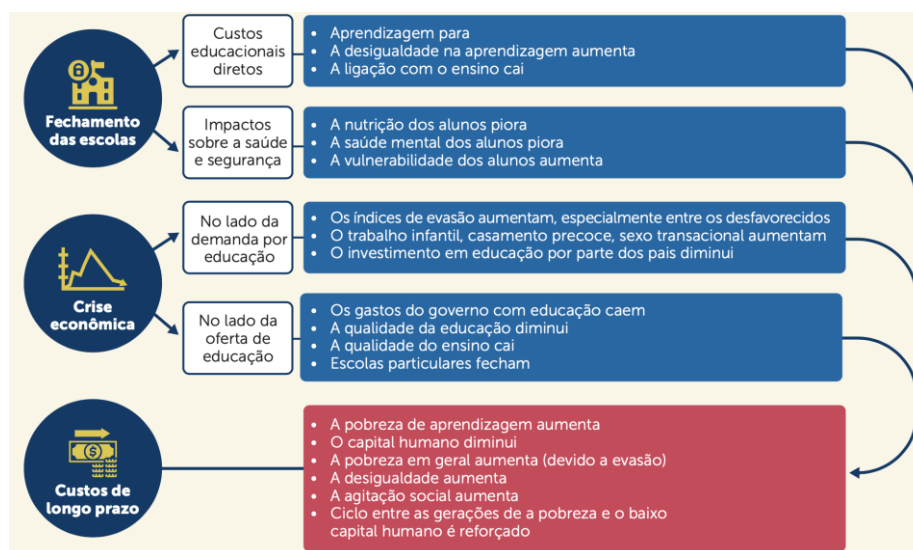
Fechamento das escolas

Custos educacionais diretos

- Aprendizagem para
- A desigualdade na aprendizagem aumenta
- A ligação com o ensino cai

Impactos sobre a saúde e segurança

- A nutrição dos alunos piora
- A saúde mental dos alunos piora
- A vulnerabilidade dos alunos aumenta

Crise econômica

No lado da demanda por educação

- Os índices de evasão aumentam, especialmente entre os desfavorecidos
- O trabalho infantil, casamento precoce, sexo transacional aumentam
- O investimento em educação por parte dos pais diminui

No lado da oferta de educação

- Os gastos do governo com educação caem
- A qualidade da educação diminui
- A qualidade do ensino cai
- Escolas particulares fecham

Custos de longo prazo

- A pobreza de aprendizagem aumenta
- O capital humano diminui
- A pobreza em geral aumenta (devido a evasão)
- A desigualdade aumenta
- A agitação social aumenta
- Ciclo entre as gerações de a pobreza e o baixo capital humano é reforçado